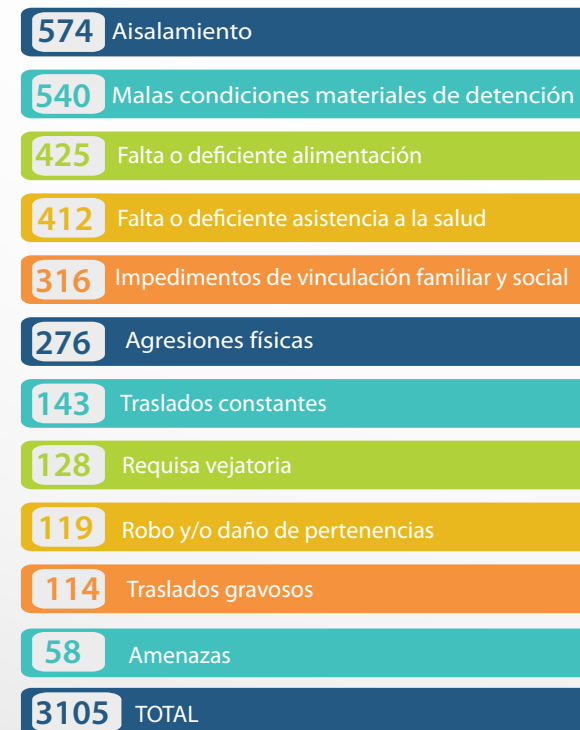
574 Aisalamiento

540 Malas condiciones materiales de detención

425 Falta o deficiente alimentación

412 Falta o deficiente asistencia a la salud

316 Impedimentos de vinculación familiar y social

276 Agresiones físicas

143 Traslados constantes

128 Requisa vejatoria

119 Robo y/o daño de pertenencias

114 Traslados gravosos

58 Amenazas

3105 TOTAL